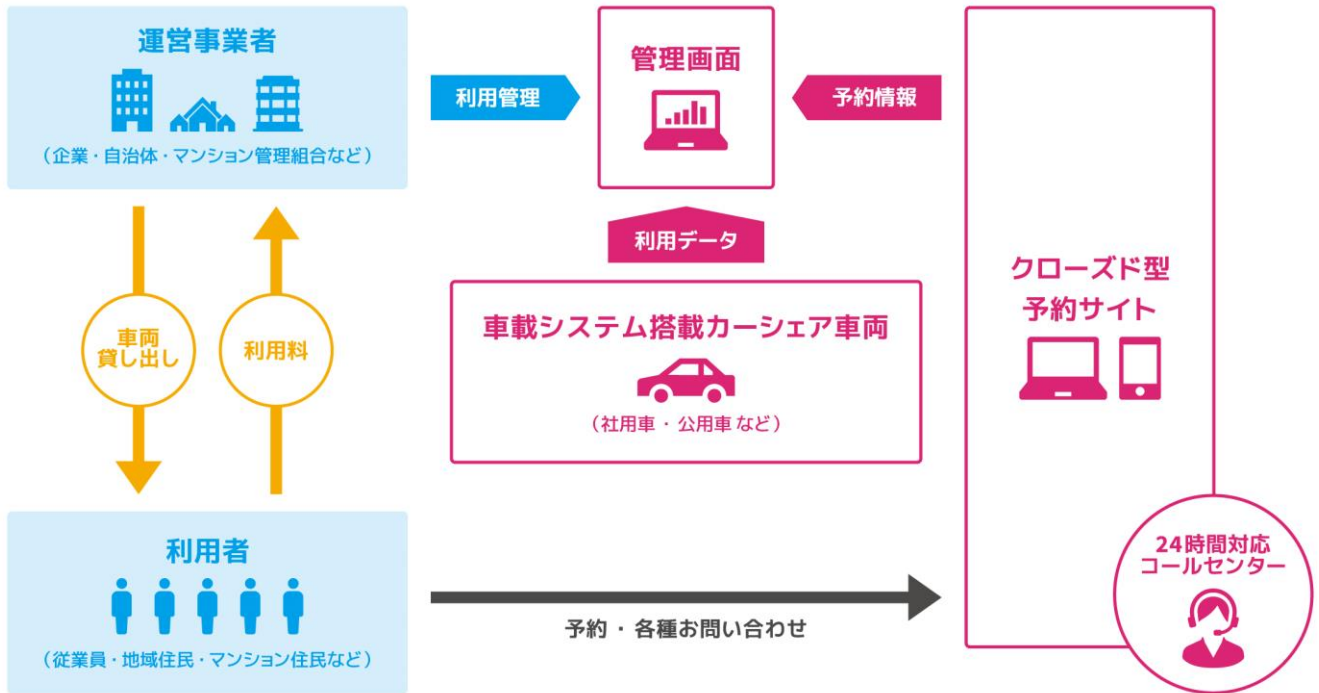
運営事業者

（企業・自治体・マンション管理組合など）

利用管理

管理画面

予約情報

クローズド型
予約サイト

利用データ

車載システム搭載カーシェア車両

（社用車・公用車 など）

車両
貸し出し

利用料

利用者

（従業員・地域住民・マンション住民など）

予約・各種お問い合わせ

24時間対応
コールセンター